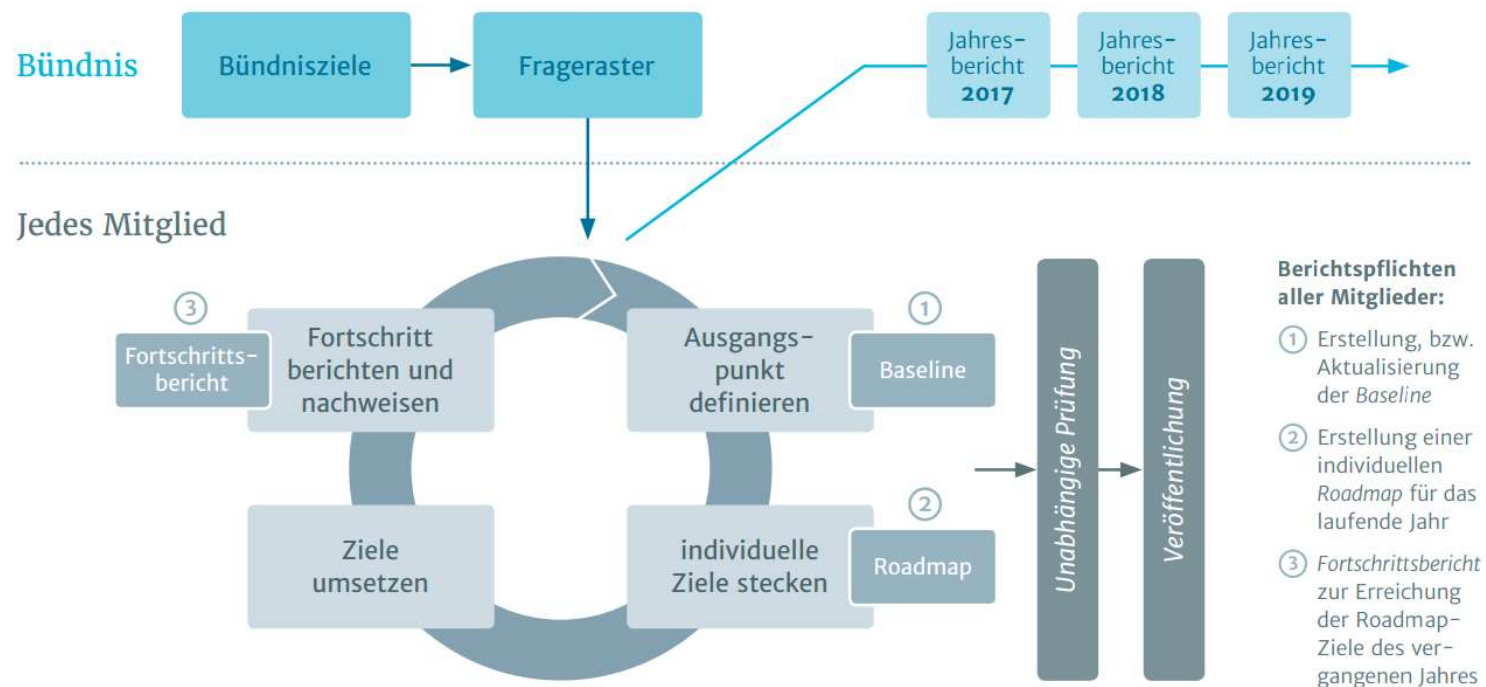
Bündnis

Bündnisziele

Frageraster

Jahresbericht 2017

Jahresbericht 2018

Jahresbericht 2019

Jedes Mitglied

3

Fortschrittsbericht

Fortschritt berichten und nachweisen

1

Ausgangspunkt definieren

Baseline

Ziele umsetzen

2

individuelle Ziele stecken

Roadmap

Unabhängige Prüfung

Veröffentlichung

Berichtspflichten aller Mitglieder:

1 Erstellung, bzw. Aktualisierung der *Baseline*

2 Erstellung einer individuellen *Roadmap* für das laufende Jahr

3 *Fortschrittsbericht* zur Erreichung der Roadmap-Ziele des vergangenen Jahres